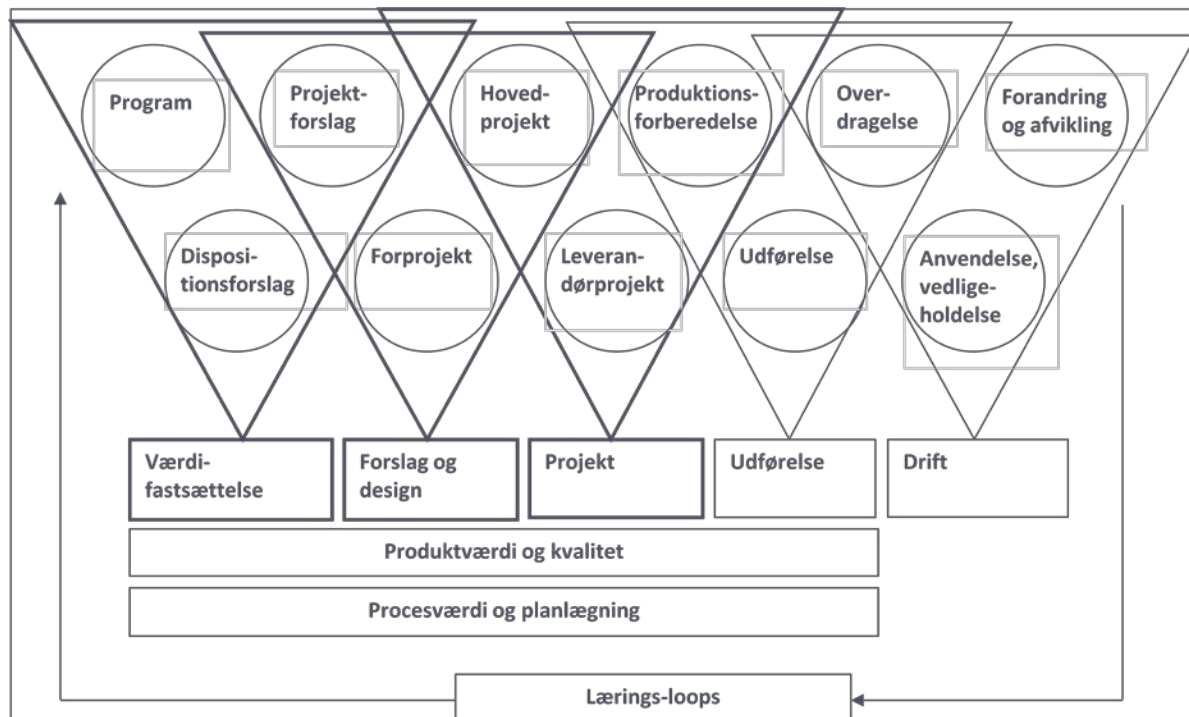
Program

Projektforslag

Hovedprojekt

Produktionsforberedelse

Overdragelse

Forandring og afvikling

Dispositionsforslag

Forprojekt

Leverandørprojekt

Udførelse

Anvendelse, vedligeholdelse

Værdifastsættelse

Forslag og design

Projekt

Udførelse

Drift

Produktværdi og kvalitet

Procesværdi og planlægning

Lærings-loops